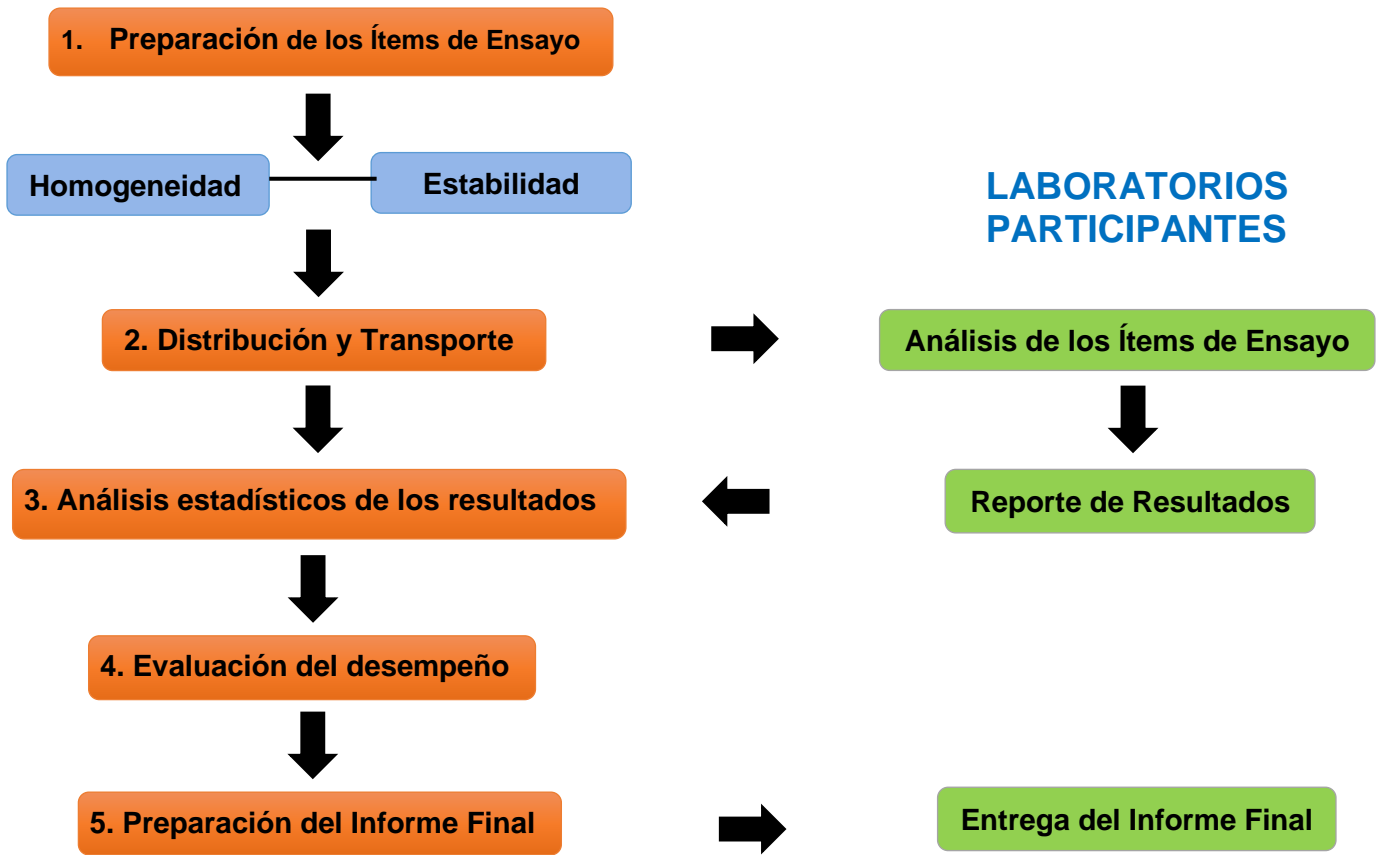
1. Preparación de los Ítems de Ensayo

Homogeneidad

Estabilidad

LABORATORIOS PARTICIPANTES

2. Distribución y Transporte

Análisis de los Ítems de Ensayo

3. Análisis estadísticos de los resultados

Reporte de Resultados

4. Evaluación del desempeño

5. Preparación del Informe Final

Entrega del Informe Final